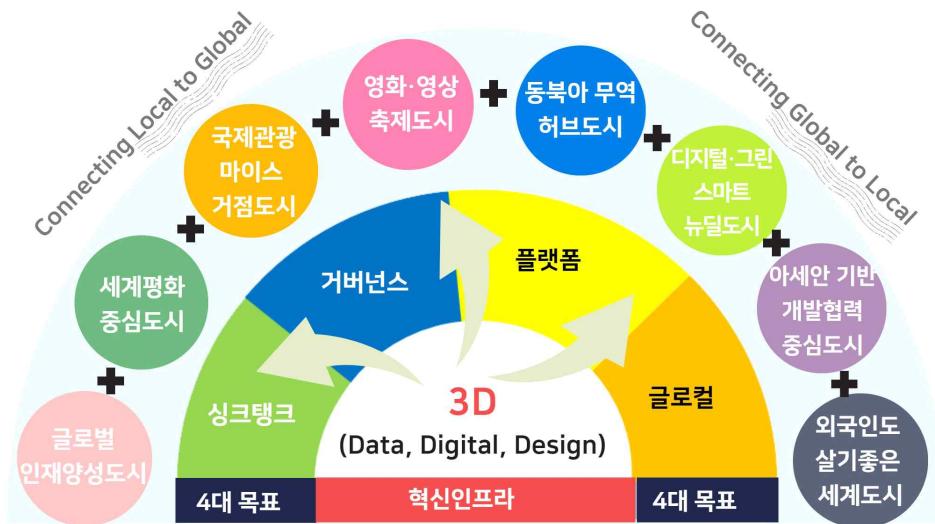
Connecting Local to Global

Connecting Global to Local

글로벌 인재양성도시

세계평화 중심도시

국제관광 마이스 거점도시

영화·영상 축제도시

동북아 무역 허브도시

디지털·그린 스마트 뉴딜도시

아세안 기반 개발협력 중심도시

외국인도 살기좋은 세계도시

싱크탱크

거버넌스

플랫폼

글로컬

3D

(Data, Digital, Design)

4대 목표

혁신인프라

4대 목표